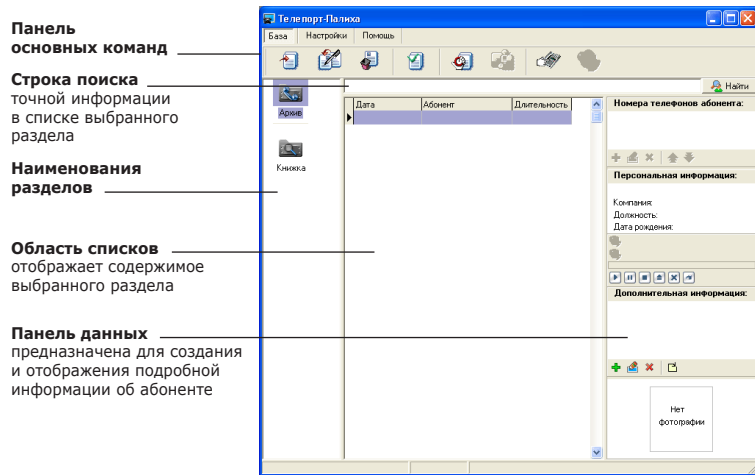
Панель основных команд

Строка поиска точной информации в списке выбранного раздела

Наименования разделов

Область списков отображает содержимое выбранного раздела

Панель данных предназначена для создания и отображения подробной информации об абоненте

Телепорт-Палиха

База | Настройки | Помощь

Найти

Архив

Книжка

| Дата | Абонент | Длительность |
|---|---|---|
| | | |

Номера телефонов абонента:

Персональная информация:

Компания:
Должность:
Дата рождения:

Дополнительная информация:

Нет фотографии